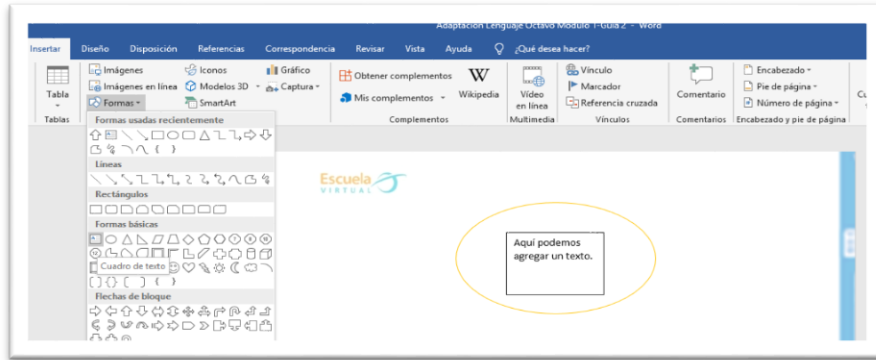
Adaptación Lenguaje Octavo Módulo 1-Guía 2 - Word

Insertar Diseño Disposición Referencias Correspondencia Revisar Vista Ayuda ¿Qué desea hacer?

Tabla
Tablas
Imágenes
Imágenes en línea
Formas
Iconos
Modelos 3D
SmartArt
Gráfico
Captura
Obtener complementos
Mis complementos
Wikipedia
Complementos
Vídeo en línea
Multimedia
Vínculo
Marcador
Referencia cruzada
Vínculos
Comentario
Comentarios
Encabezado
Pie de página
Número de página
Encabezado y pie de página

Formas usadas recientemente
Líneas
Rectángulos
Formas básicas
Cuadro de texto
Flechas de bloque

Escuela
VIRTUAL

Aquí podemos agregar un texto.